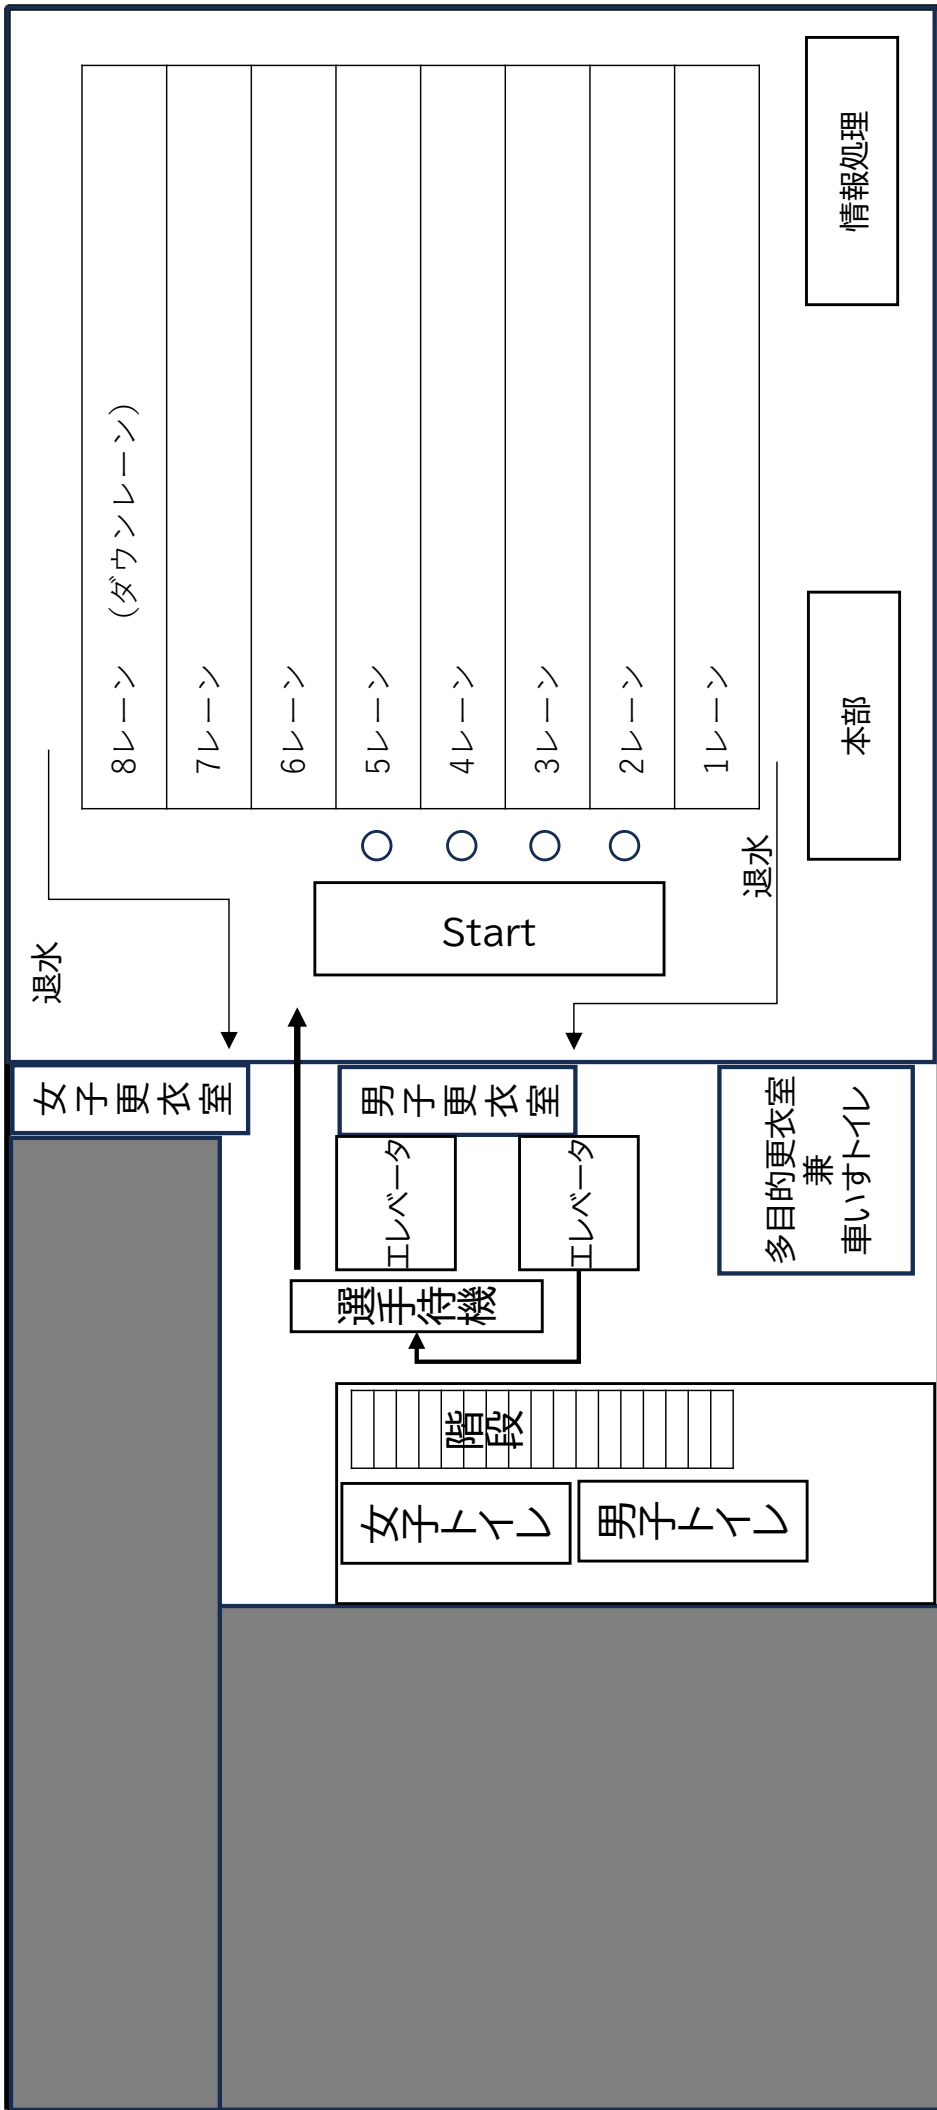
8レーン（ダウンレーン）
7レーン
6レーン
5レーン
4レーン
3レーン
2レーン
1レーン

情報処理

本部

退水

退水

Start

女子更衣室

男子更衣室

多目的更衣室
兼
車いすトイレ

エレベータ

エレベータ

選手待機

階段

女子トイレ

男子トイレ